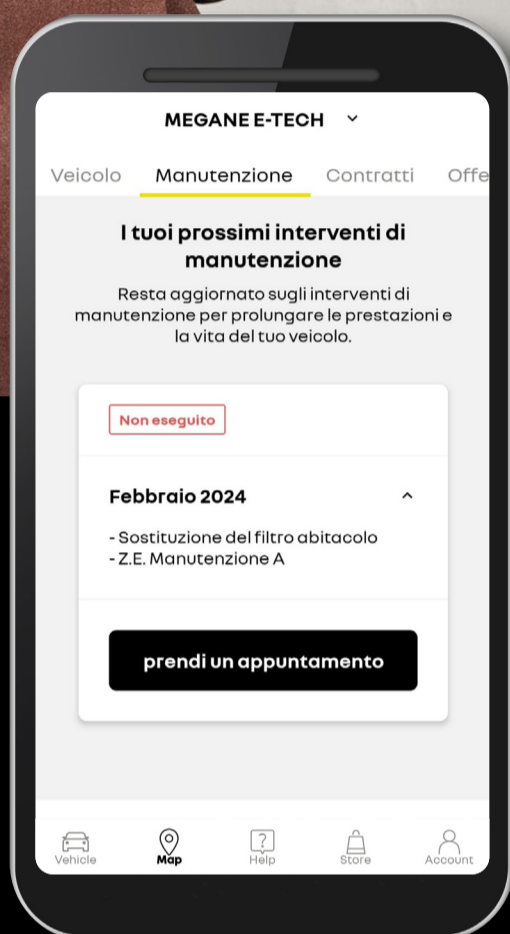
MEGANE E-TECH

Veicolo Manutenzione Contratti Offe

I tuoi prossimi interventi di manutenzione

Resta aggiornato sugli interventi di manutenzione per prolungare le prestazioni e la vita del tuo veicolo.

Non eseguito

Febbraio 2024

- Sostituzione del filtro abitacolo
- Z.E. Manutenzione A

prendi un appuntamento

Vehicle Map Help Store Account